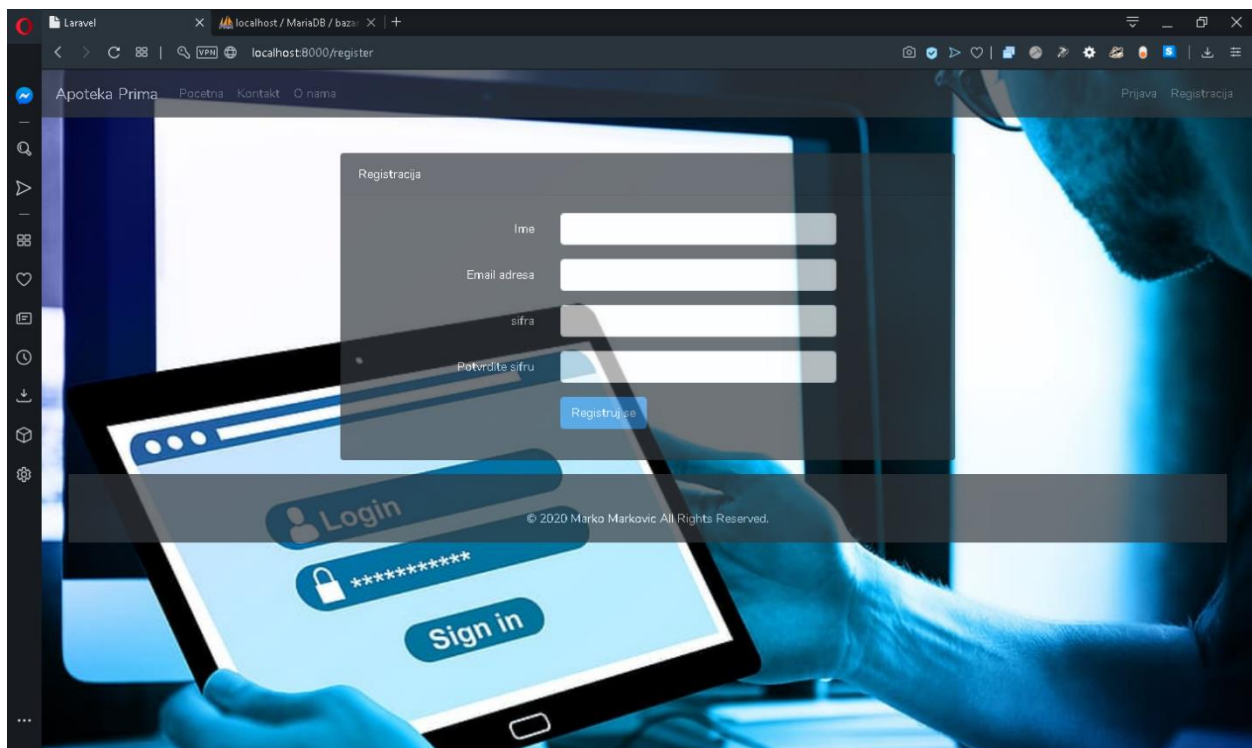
Laravel
localhost / MariaDB / baza

VPN localhost:8000/register

Apoteka Prima Pocetna Kontakt O nama

Prijava Registracija

Registracija

Ime

Email adresa

sifra

Potvrdite sifru

Registruj se

© 2020 Marko Markovic All Rights Reserved.

Login

***********

Sign in